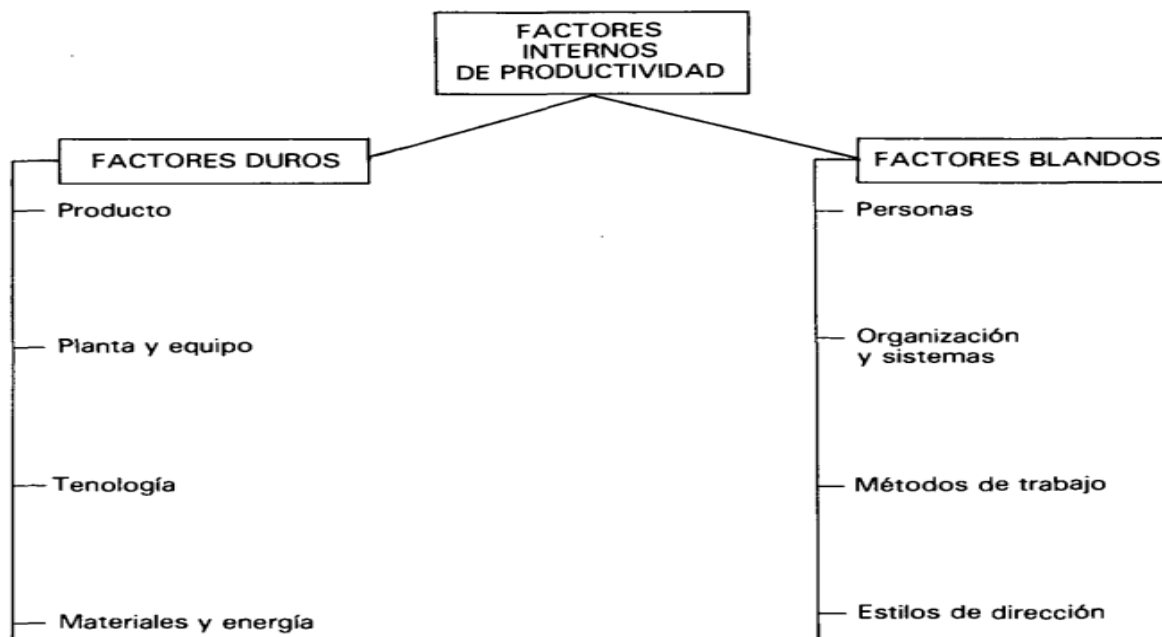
FACTORES INTERNOS DE PRODUCTIVIDAD

FACTORES DUROS

Producto

Planta y equipo

Tenología

Materiales y energía

FACTORES BLANDOS

Personas

Organización y sistemas

Métodos de trabajo

Estilos de dirección